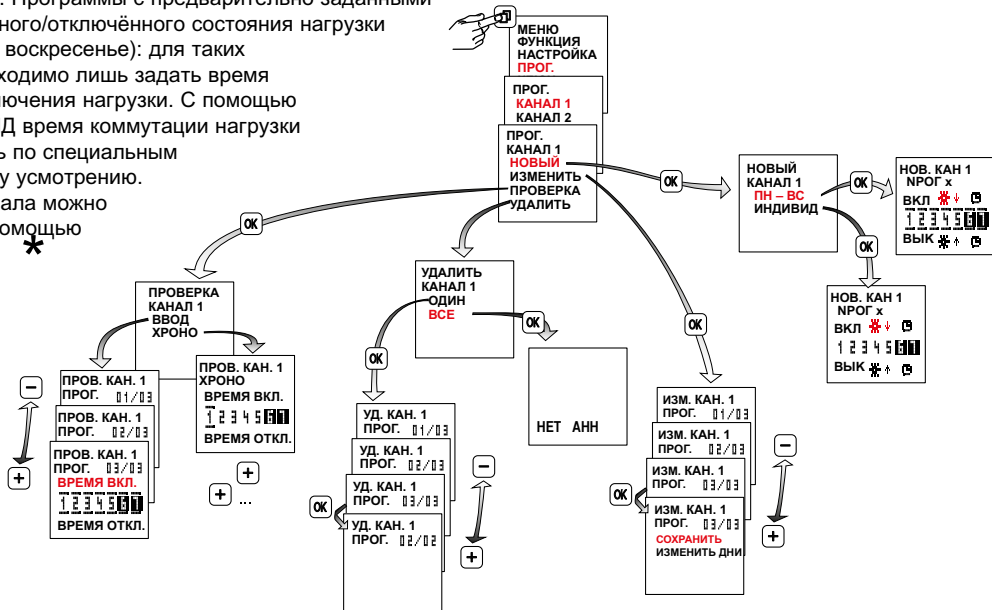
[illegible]. Программы с предварительно заданными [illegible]ного/отключённого состояния нагрузки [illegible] воскресенье): для таких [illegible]ходимо лишь задать время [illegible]ключения нагрузки. С помощью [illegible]Д время коммутации нагрузки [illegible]ь по специальным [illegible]у усмотрению. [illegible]ала можно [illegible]омощью

*

МЕНЮ
ФУНКЦИЯ
НАСТРОЙКА
ПРОГ.

ПРОГ.
КАНАЛ 1
КАНАЛ 2

ПРОГ.
КАНАЛ 1
НОВЫЙ
ИЗМЕНИТЬ
ПРОВЕРКА
УДАЛИТЬ

OK

НОВЫЙ
КАНАЛ 1
ПН – ВС
ИНДИВИД

OK

НОВ. КАН 1
NРОГ x
ВКЛ
1 2 3 4 5 6 7
ВЫК

НОВ. КАН 1
NРОГ x
ВКЛ
1 2 3 4 5 6 7
ВЫК

OK

ПРОВЕРКА
КАНАЛ 1
ВВОД
ХРОНО

ПРОВ. КАН. 1
ХРОНО
ВРЕМЯ ВКЛ.
1 2 3 4 5 6 7
ВРЕМЯ ОТКЛ.

+

+ ...

–

ПРОВ. КАН. 1
ПРОГ. 01/03

ПРОВ. КАН. 1
ПРОГ. 02/03

ПРОВ. КАН. 1
ПРОГ. 03/03
ВРЕМЯ ВКЛ.
1 2 3 4 5 6 7
ВРЕМЯ ОТКЛ.

+

УДАЛИТЬ
КАНАЛ 1
ОДИН
ВСЕ

OK

НЕТ АНН

OK

УД. КАН. 1
ПРОГ. 01/03

УД. КАН. 1
ПРОГ. 02/03

УД. КАН. 1
ПРОГ. 03/03

OK

УД. КАН. 1
ПРОГ. 02/02

–

+

OK

ИЗМ. КАН. 1
ПРОГ. 01/03

ИЗМ. КАН. 1
ПРОГ. 02/03

ИЗМ. КАН. 1
ПРОГ. 03/03

OK

ИЗМ. КАН. 1
ПРОГ. 03/03
СОХРАНИТЬ
ИЗМЕНИТЬ ДНИ

–

+